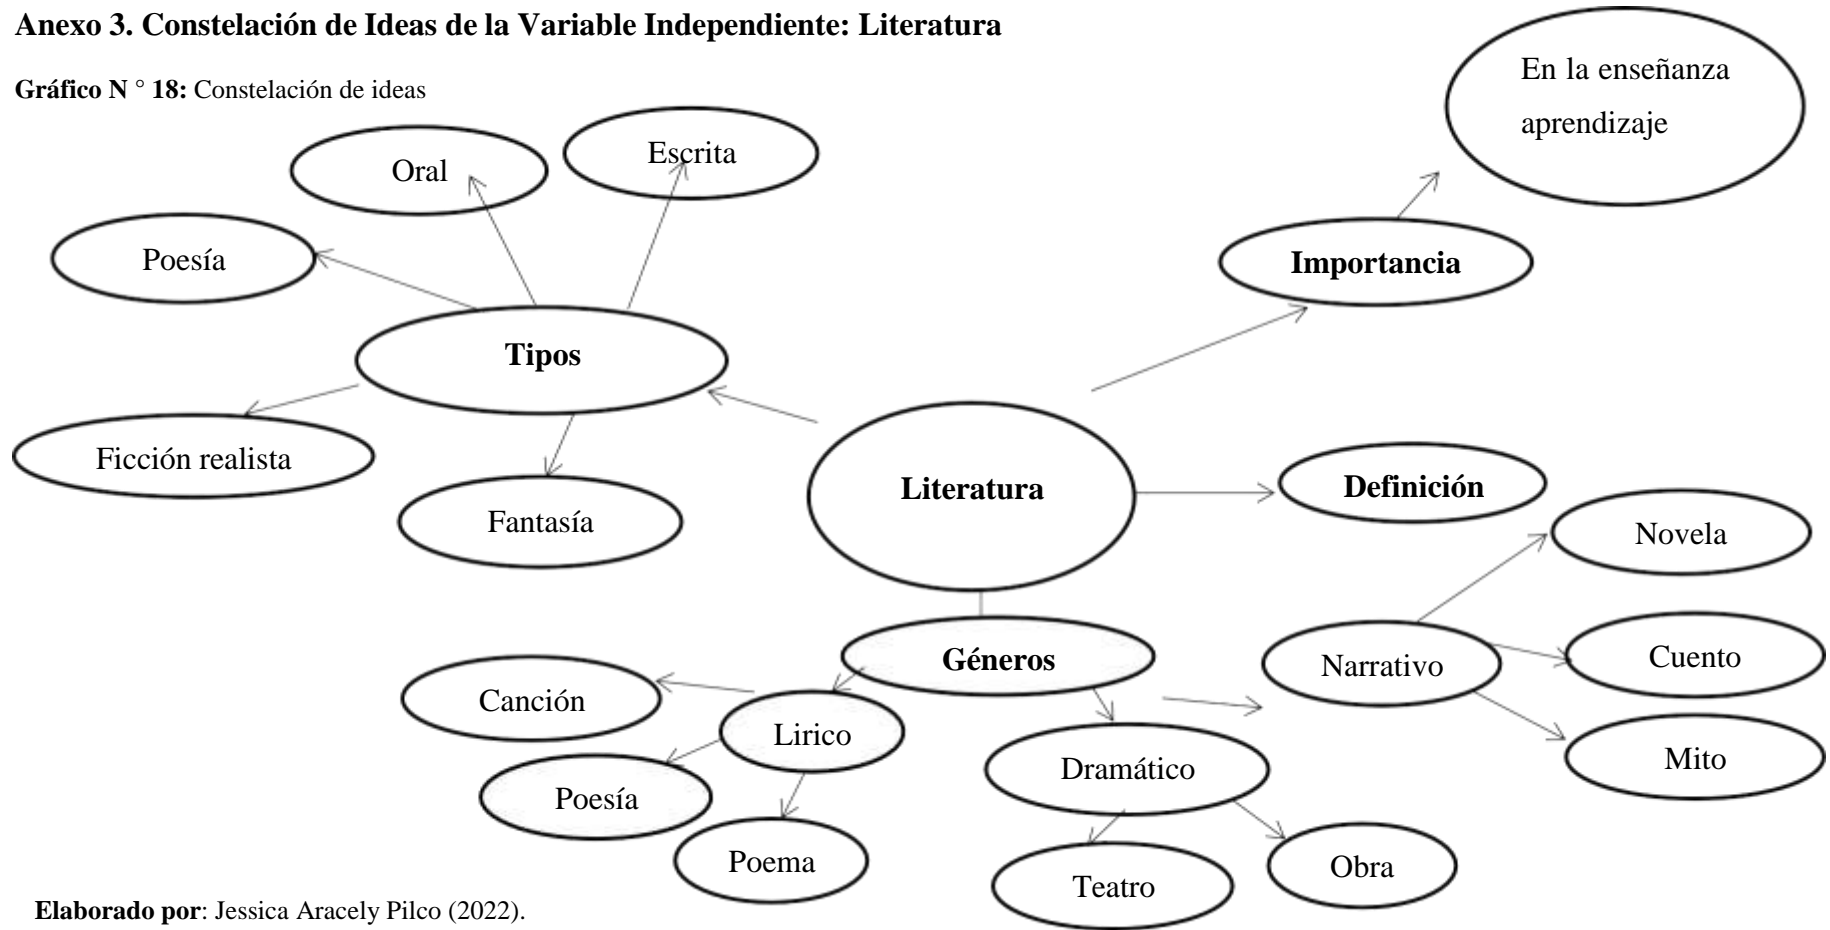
Anexo 3. Constelación de Ideas de la Variable Independiente: Literatura

Gráfico N ° 18: Constelación de ideas

En la enseñanza aprendizaje

Oral

Escrita

Poesía

Importancia

Tipos

Ficción realista

Fantasía

Literatura

Definición

Novela

Géneros

Narrativo

Cuento

Canción

Lirico

Dramático

Mito

Poesía

Poema

Teatro

Obra

Elaborado por: Jessica Aracely Pilco (2022).